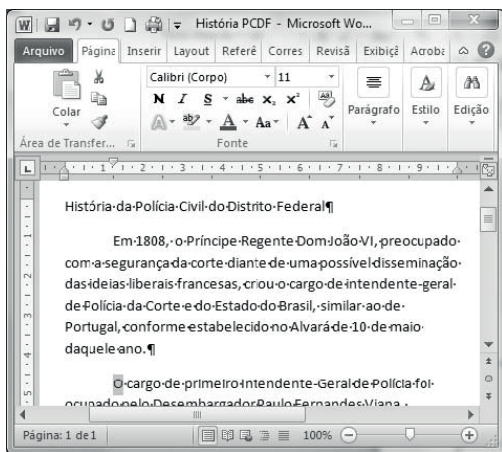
História PCDF - Microsoft Wo...

Arquivo | Página | Inserir | Layout | Referê | Corres | Revisã | Exibiçã | Acroba

Colar

Calibri (Corpo) 11

N I S abc $x_2$ $x^2$

Parágrafo | Estilo | Edição

Área de Transfer... | Fonte

1 2 3 4 5 6 7 8 9

História·da·Polícia·Civil·do·Distrito·Federal¶

Em·1808,·o·Príncipe·Regente·Dom·João·VI,·preocupado·com·a·segurança·da·corte·diante·de·uma·possível·disseminação·das·ideias·liberais·francesas,·criou·o·cargo·de·intendente-geral·de·Polícia·da·Corte·e·do·Estado·do·Brasil,·similar·ao·de·Portugal,·conforme·estabelecido·no·Alvará·de·10·de·maio·daquele·ano.¶

O·cargo·de·primeiro·intendente-Geral·de·Polícia·foi·ocupado·pelo·Desembargador·Paulo·Fernandes·Viana.·

Página: 1 de 1 | 100%